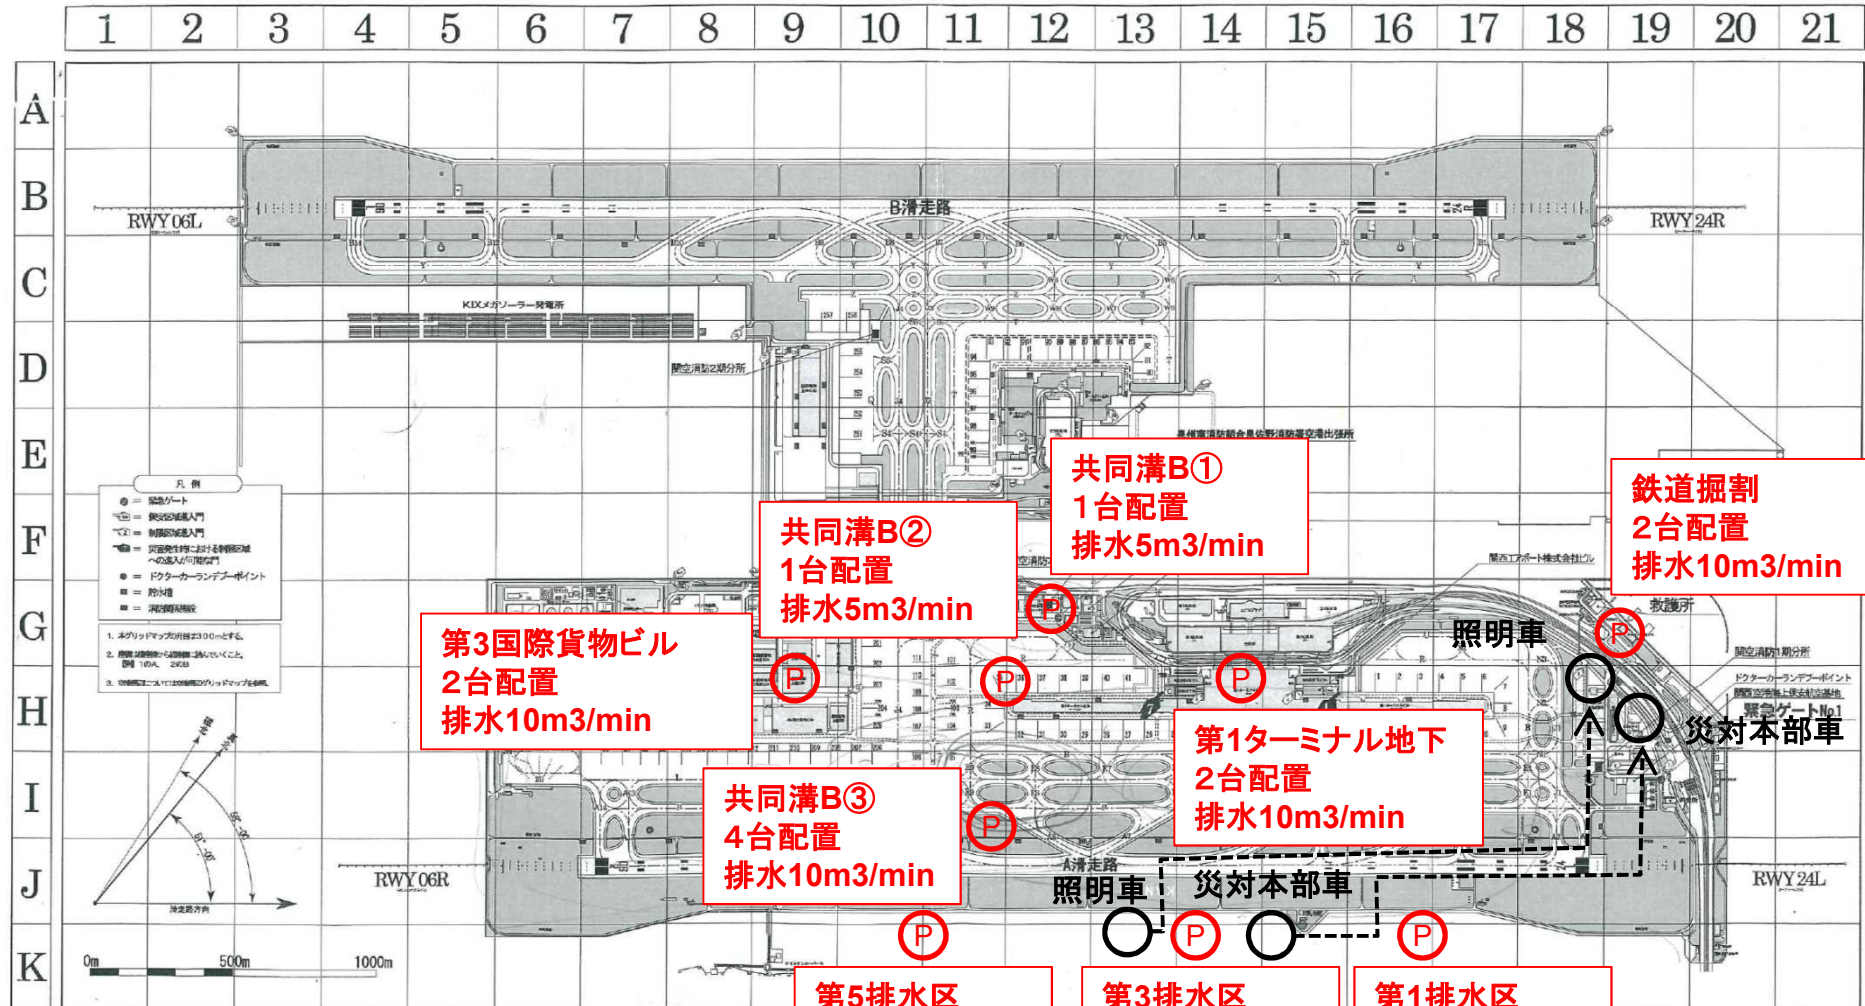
1 2 3 4 5 6 7 8 9 10 11 12 13 14 15 16 17 18 19 20 21

A
B
C
D
E
F
G
H
I
J
K

RWY 06L
B滑走路
RWY 24R
KIXメガソーラー発電所
関空消防2期分所

共同溝B①
1台配置
排水5m3/min

共同溝B②
1台配置
排水5m3/min

鉄道掘割
2台配置
排水10m3/min

関西エアポート株式会社ビル
救護所
照明車

第3国際貨物ビル
2台配置
排水10m3/min

関空消防1期分所
ドクターカーランデブーポイント
緊急ゲートNo1

第1ターミナル地下
2台配置
排水10m3/min

災対本部車

共同溝B③
4台配置
排水10m3/min

RWY 06R
A滑走路
照明車
災対本部車
RWY 24L

凡 例
緊急ゲート
ドクターカーランデブーポイント

0m 500m 1000m

P P P P P P P P P P

第5排水区
第3排水区
第1排水区